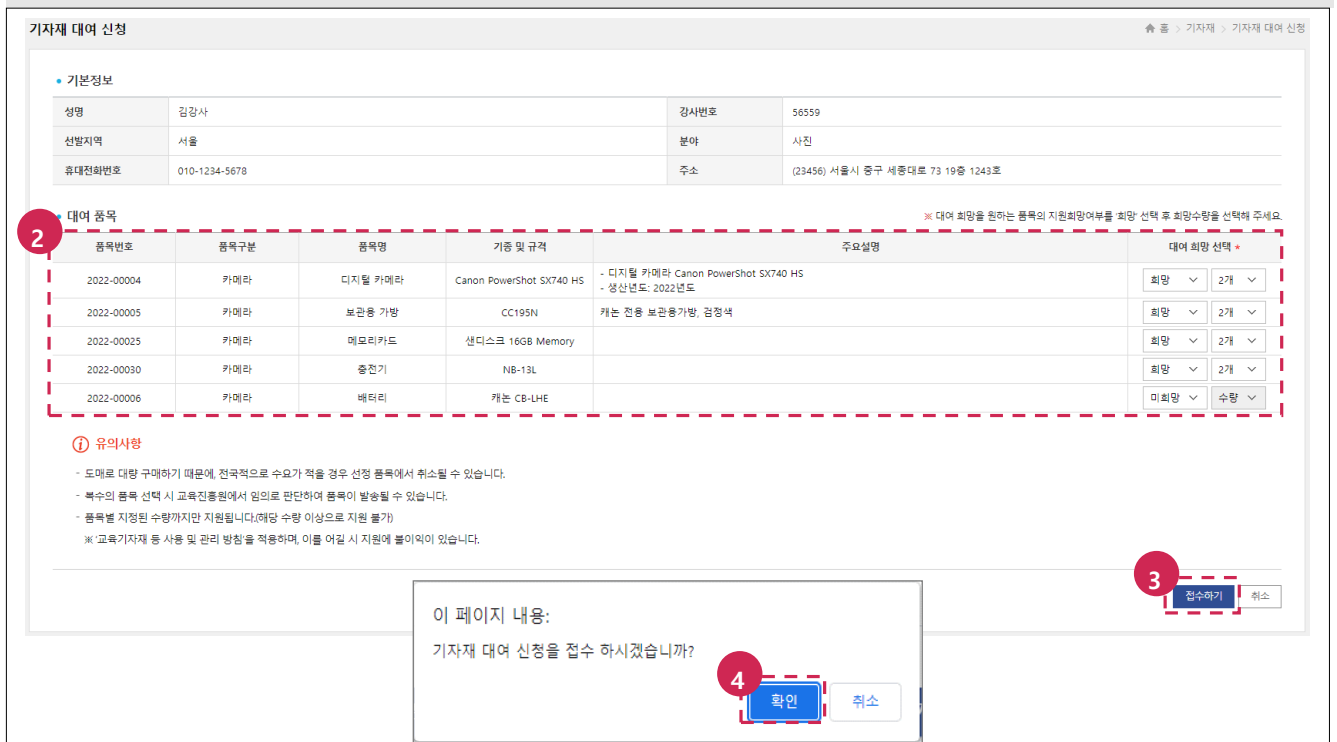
기자재 대여 신청

홈 > 기자재 > 기자재 대여 신청

기본정보

| 성명 | 김강사 | 강사번호 | 56559 |
|---|---|---|---|
| 선발지역 | 서울 | 분야 | 사진 |
| 휴대전화번호 | 010-1234-5678 | 주소 | (23456) 서울시 중구 세종대로 73 19층 1243호 |

대여 품목

※ 대여 희망을 원하는 품목의 지원희망여부를 '희망' 선택 후 희망수량을 선택해 주세요.

2

| 품목번호 | 품목구분 | 품목명 | 기종 및 규격 | 주요설명 | 대여 희망 선택 * |
|---|---|---|---|---|---|
| 2022-00004 | 카메라 | 디지털 카메라 | Canon PowerShot SX740 HS | - 디지털 카메라 Canon PowerShot SX740 HS - 생산년도: 2022년도 | 희망 2개 |
| 2022-00005 | 카메라 | 보관용 가방 | CC195N | 캐논 전용 보관용가방, 검정색 | 희망 2개 |
| 2022-00025 | 카메라 | 메모리카드 | 샌디스크 16GB Memory | | 희망 2개 |
| 2022-00030 | 카메라 | 충전기 | NB-13L | | 희망 2개 |
| 2022-00006 | 카메라 | 배터리 | 캐논 CB-LHE | | 미희망 수량 |

유의사항

- 도매로 대량 구매하기 때문에, 전국적으로 수요가 적을 경우 선정 품목에서 취소될 수 있습니다.
- 복수의 품목 선택 시 교육진흥원에서 임의로 판단하여 품목이 발송될 수 있습니다.
- 품목별 지정된 수량까지만 지원됩니다.(해당 수량 이상으로 지원 불가)
※ '교육기자재 등 사용 및 관리 방침'을 적용하며, 이를 어길 시 지원에 불이익이 있습니다.

3

접수하기 취소

이 페이지 내용:

기자재 대여 신청을 접수 하시겠습니까?

4

확인 취소